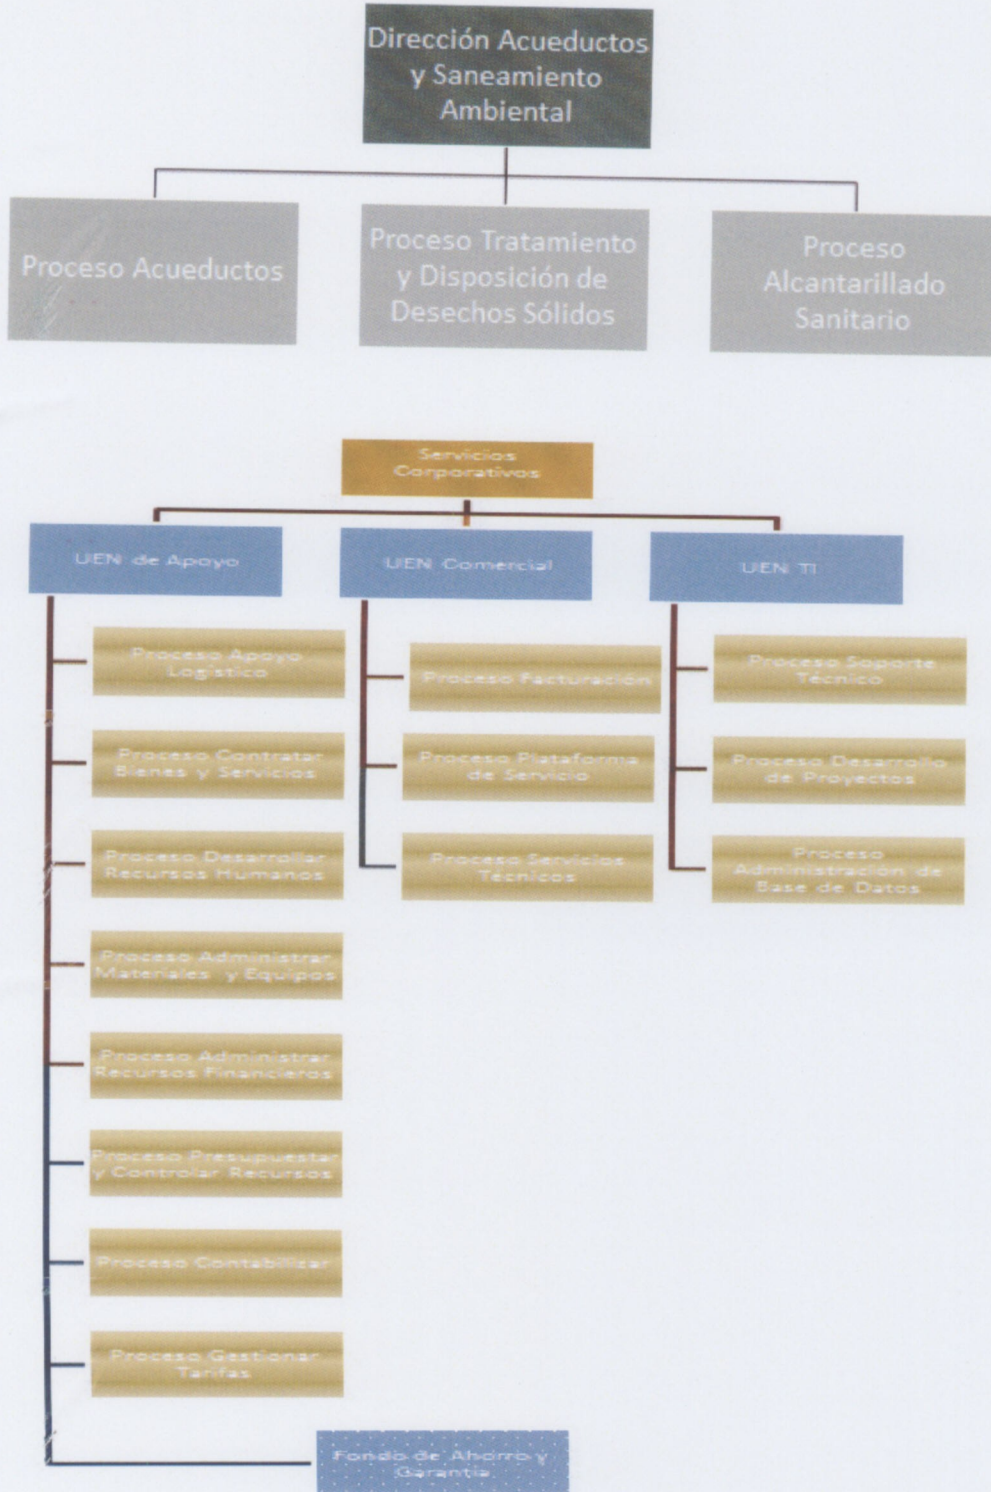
Dirección Acueductos y Saneamiento Ambiental

Proceso Acueductos

Proceso Tratamiento y Disposición de Desechos Sólidos

Proceso Alcantarillado Sanitario

Servicios Corporativos

UEN de Apoyo

UEN Comercial

UEN TI

Proceso Apoyo Logístico

Proceso Contratar Bienes y Servicios

Proceso Desarrollar Recursos Humanos

Proceso Administrar Materiales y Equipos

Proceso Administrar Recursos Financieros

Proceso Presupuestar y Controlar Recursos

Proceso Contabilizar

Proceso Gestionar Tarifas

Proceso Facturación

Proceso Plataforma de Servicio

Proceso Servicios Técnicos

Proceso Soporte Técnico

Proceso Desarrollo de Proyectos

Proceso Administración de Base de Datos

Fondo de Ahorro y Garantía